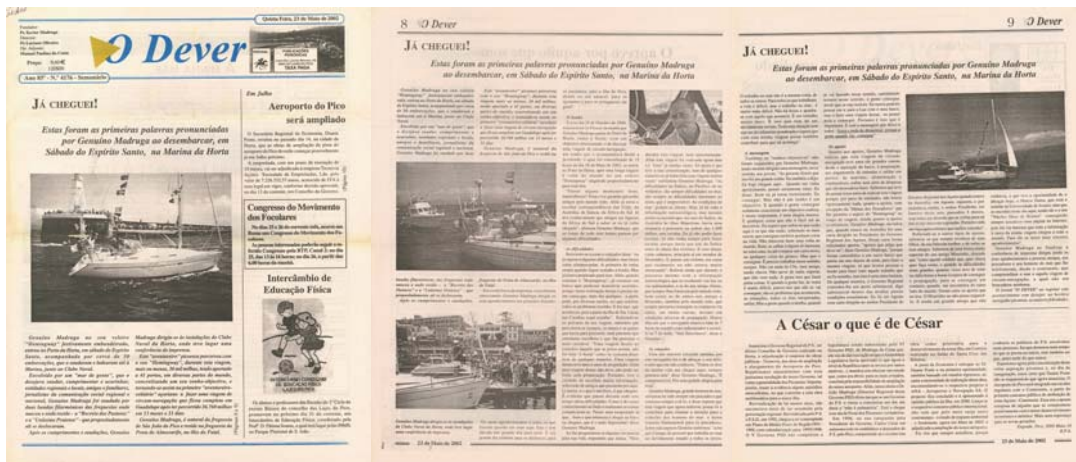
O Dever

Quinta-Feira, 23 de Maio de 2002

Fundador
Director

Preço: 0,60€

Ano 85º – Nº 4176 – Semanário

JÁ CHEGUEI!

Estas foram as primeiras palavras pronunciadas por Genuíno Madruga ao desembarcar, em Sábado do Espírito Santo, na Marina da Horta

Em Julho

Aeroporto do Pico será ampliado

Congresso do Movimento dos Focolares

Intercâmbio de Educação Física

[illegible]

8 O Dever

JÁ CHEGUEI!

Estas foram as primeiras palavras pronunciadas por Genuíno Madruga ao desembarcar, em Sábado do Espírito Santo, na Marina da Horta

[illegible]

23 de Maio de 2002

9 O Dever

JÁ CHEGUEI!

Estas foram as primeiras palavras pronunciadas por Genuíno Madruga ao desembarcar, em Sábado do Espírito Santo, na Marina da Horta

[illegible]

A César o que é de César

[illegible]

23 de Maio de 2002